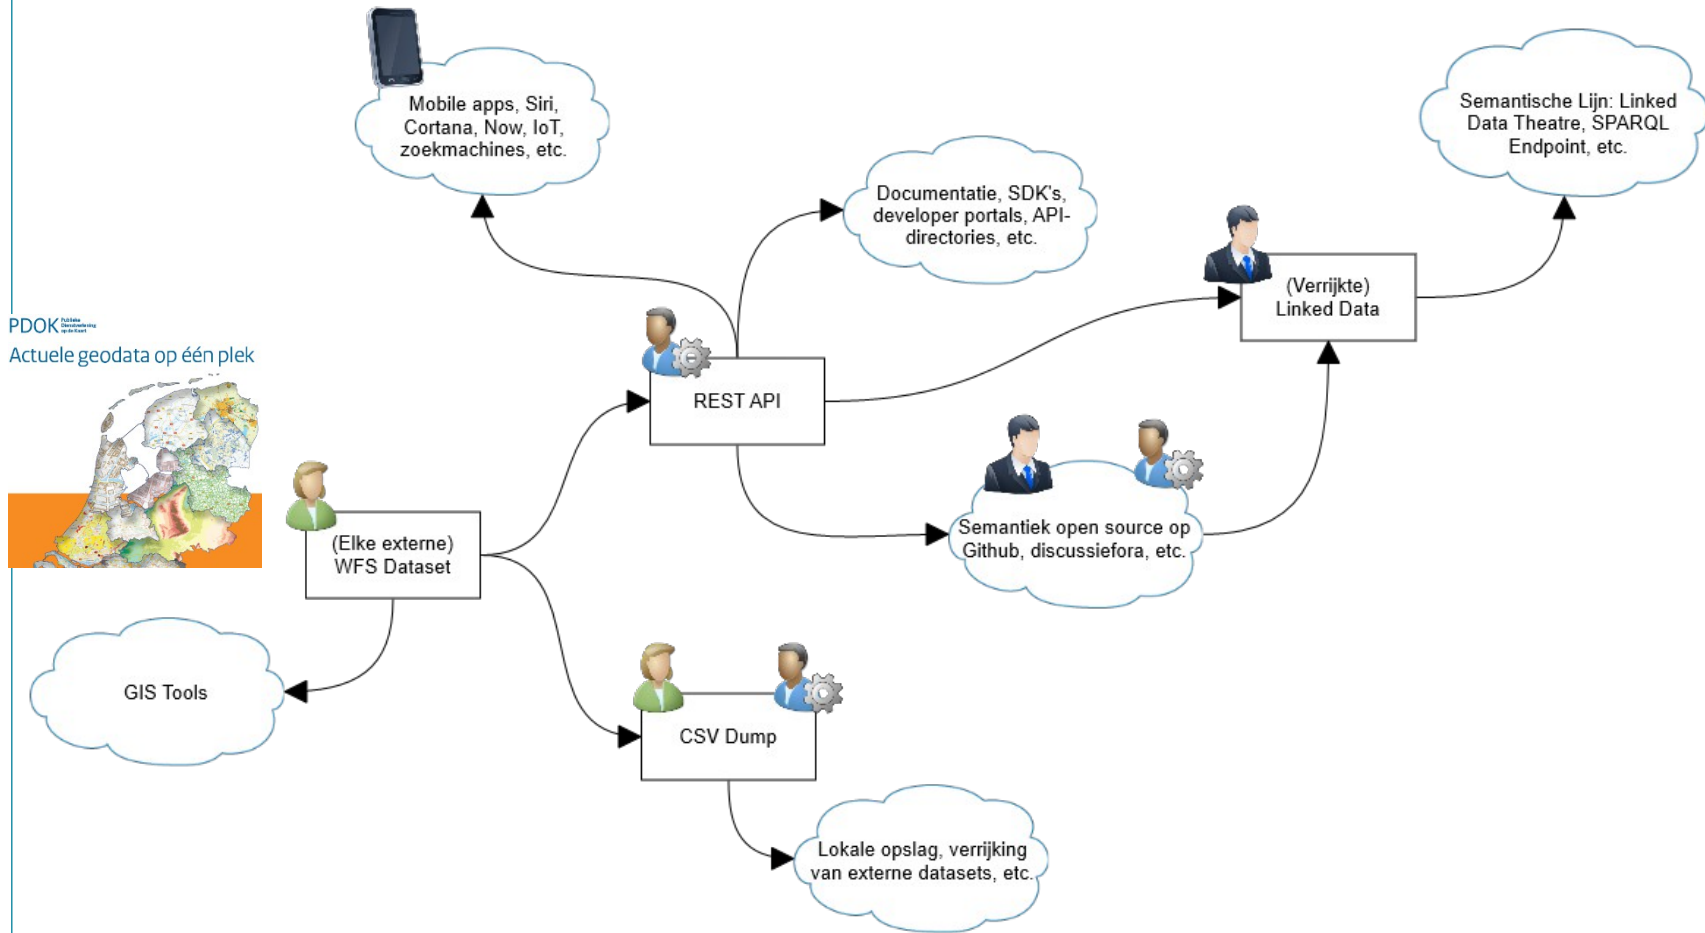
Mobile apps, Siri, Cortana, Now, IoT, zoekmachines, etc.

Semantische Lijn: Linked Data Theatre, SPARQL Endpoint, etc.

Documentatie, SDK's, developer portals, API-directories, etc.

PDOK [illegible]

Actuele geodata op één plek

(Verrijkte) Linked Data

REST API

Semantiek open source op Github, discussiefora, etc.

(Elke externe) WFS Dataset

GIS Tools

CSV Dump

Lokale opslag, verrijking van externe datasets, etc.